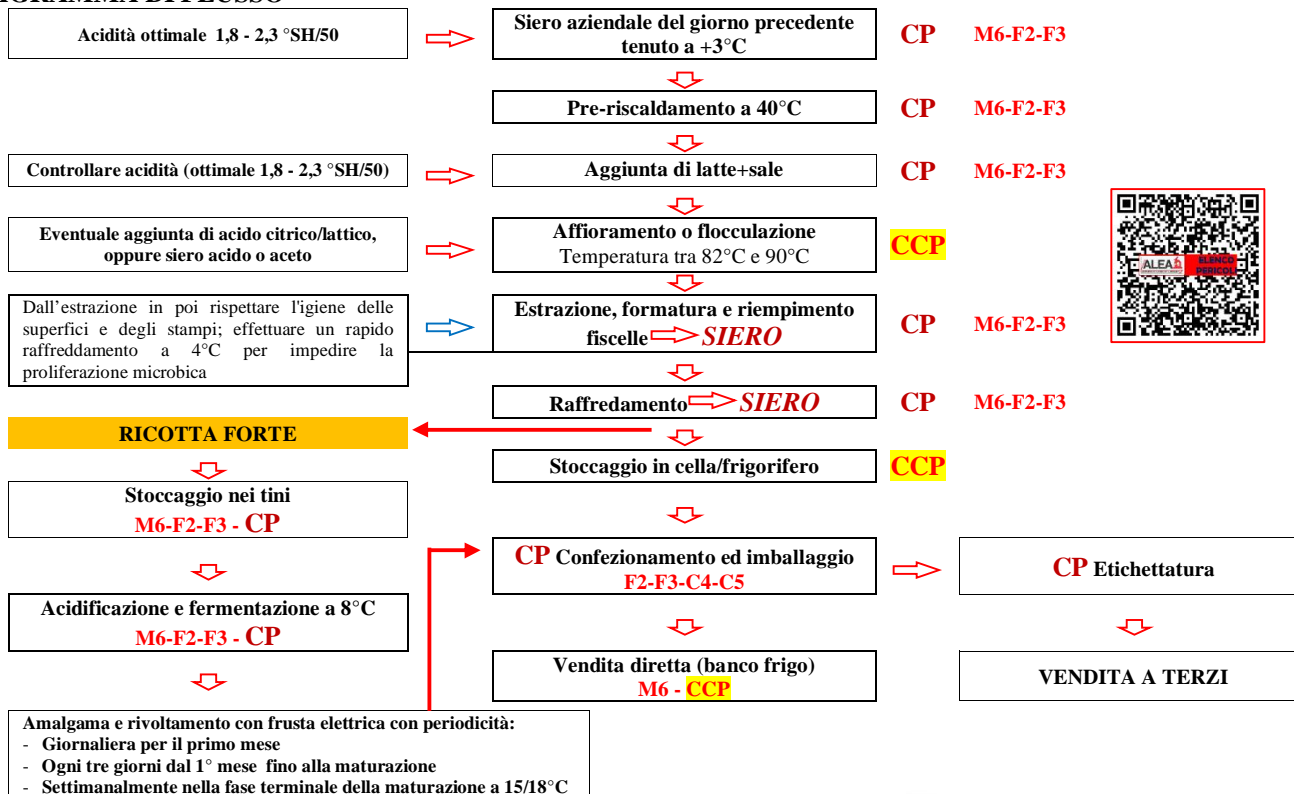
Acidità ottimale 1,8 - 2,3 °SH/50

Siero aziendale del giorno precedente tenuto a +3°C

CP M6-F2-F3

Pre-riscaldamento a 40°C

CP M6-F2-F3

Controllare acidità (ottimale 1,8 - 2,3 °SH/50)

Aggiunta di latte+sale

CP M6-F2-F3

Eventuale aggiunta di acido citrico/lattico, oppure siero acido o aceto

Affioramento o flocculazione
Temperatura tra 82°C e 90°C

CCP

ALEA ELENCO PERICOLI

Dall'estrazione in poi rispettare l'igiene delle superfici e degli stampi; effettuare un rapido raffreddamento a 4°C per impedire la proliferazione microbica

Estrazione, formatura e riempimento fiscelle SIERO

CP M6-F2-F3

Raffredamento SIERO

CP M6-F2-F3

RICOTTA FORTE

Stoccaggio in cella/frigorifero

CCP

Stoccaggio nei tini
M6-F2-F3 - CP

CP Confezionamento ed imballaggio
F2-F3-C4-C5

CP Etichettatura

Acidificazione e fermentazione a 8°C
M6-F2-F3 - CP

Vendita diretta (banco frigo)
M6 - CCP

VENDITA A TERZI

Amalgama e rivoltamento con frusta elettrica con periodicità:
- Giornaliera per il primo mese
- Ogni tre giorni dal 1° mese fino alla maturazione
- Settimanalmente nella fase terminale della maturazione a 15/18°C